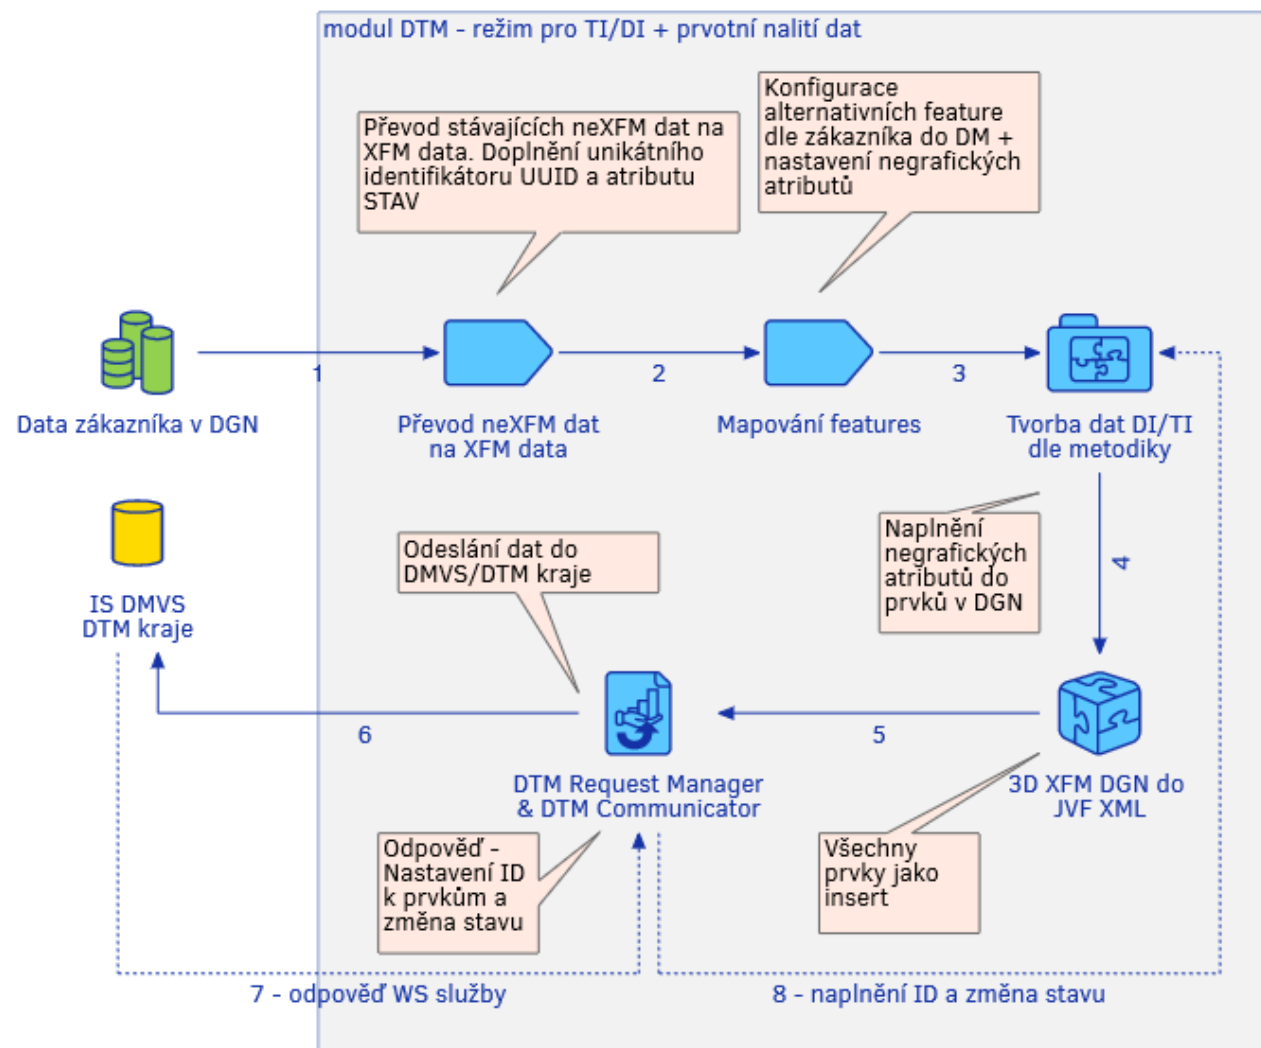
modul DTM - režim pro TI/DI + prvotní nalití dat

Převod stávajících neXFM dat na XFM data. Doplnění unikátního identifikátoru UUID a atributu STAV

Konfigurace alternativních feature dle zákazníka do DM + nastavení negrafických atributů

Data zákazníka v DGN

1

Převod neXFM dat na XFM data

2

Mapování features

3

Tvorba dat DI/TI dle metodiky

Naplnění negrafických atributů do prvků v DGN

4

IS DMVS DTM kraje

Odeslání dat do DMVS/DTM kraje

6

DTM Request Manager & DTM Communicator

5

3D XFM DGN do JVF XML

Odpověď - Nastavení ID k prvkům a změna stavu

Všechny prvky jako insert

7 - odpověď WS služby

8 - naplnění ID a změna stavu